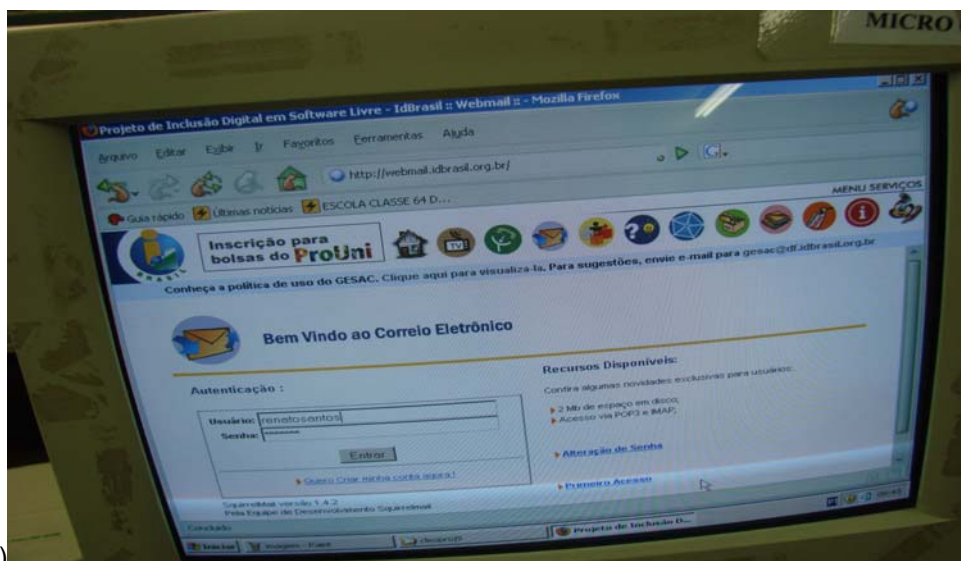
MICRO

Projeto de Inclusão Digital em Software Livre - IdBrasil :: Webmail :: - Mozilla Firefox

Arquivo Editar Exibir Ir Favoritos Ferramentas Ajuda

http://webmail.idbrasil.org.br/

MENU SERVIÇOS

Guia rápido Últimas notícias ESCOLA CLASSE 64 D...

Inscrição para bolsas do ProUni

Conheça a política de uso do GESAC. Clique aqui para visualiza-la. Para sugestões, envie e-mail para gesac@df.idbrasil.org.br

Bem Vindo ao Correio Eletrônico

Autenticação :

Usuário: renatosantos

Senha: ••••••••

Entrar

Quero Criar minha conta agora!

Recursos Disponíveis:

Confira algumas novidades exclusivas para usuários:

2 Mb de espaço em disco;
Acesso via POP3 e IMAP;

Alteração de Senha

Primeiro Acesso

SquirrelMail versão 1.4.2
Pela Equipe de Desenvolvimento SquirrelMail

Concluído

Iniciar Imagem - Paint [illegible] Projeto de Inclusão D...